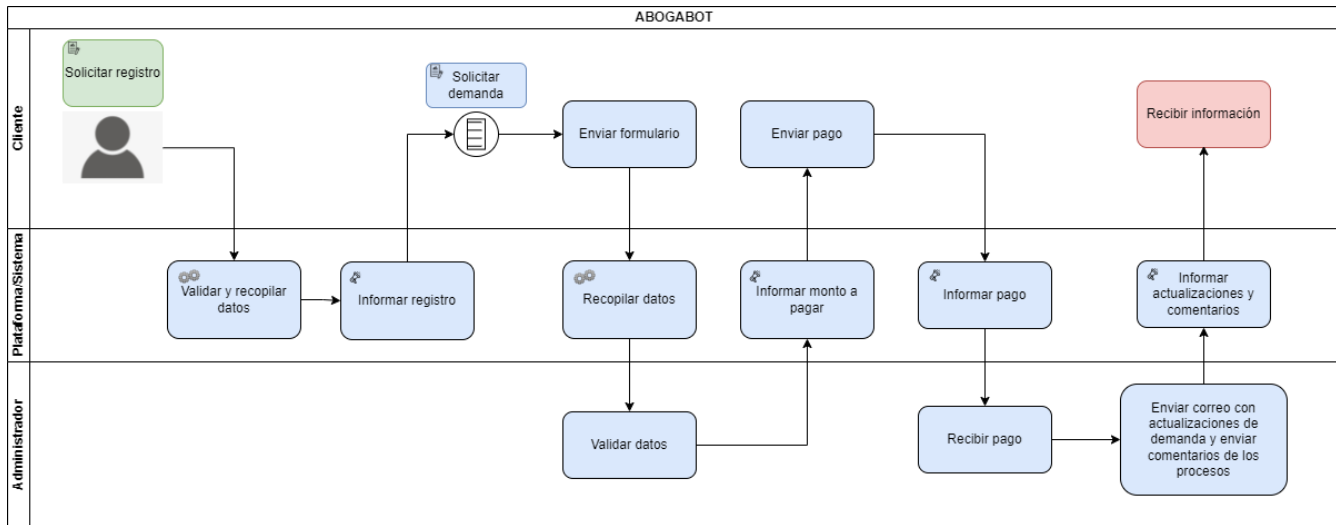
ABOGABOT

Cliente

Solicitar registro

Solicitar demanda

Enviar formulario

Enviar pago

Recibir información

Plataforma/Sistema

Validar y recopilar datos

Informar registro

Recopilar datos

Informar monto a pagar

Informar pago

Informar actualizaciones y comentarios

Administrador

Validar datos

Recibir pago

Enviar correo con actualizaciones de demanda y enviar comentarios de los procesos